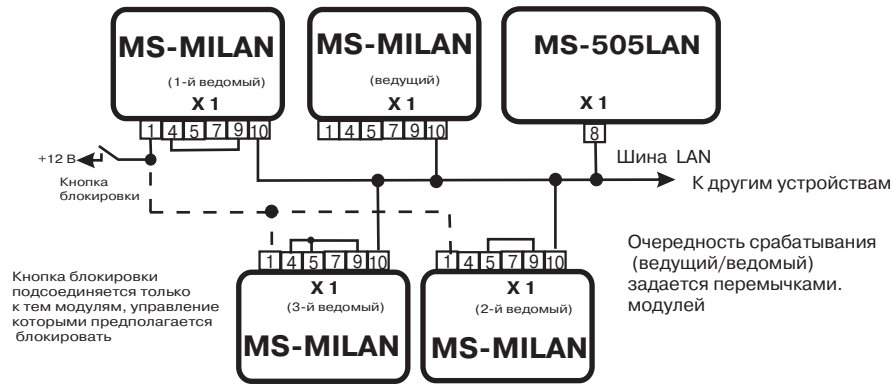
MS-MILAN
(1-й ведомый)
X 1
1 4 5 7 9 10

MS-MILAN
(ведущий)
X 1
1 4 5 7 9 10

MS-505LAN
X 1
8

+12 В
Кнопка блокировки

Шина LAN
К другим устройствам

1 4 5 7 9 10
X 1
(3-й ведомый)
MS-MILAN

1 4 5 7 9 10
X 1
(2-й ведомый)
MS-MILAN

Кнопка блокировки подсоединяется только к тем модулям, управление которыми предполагается блокировать

Очередность срабатывания (ведущий/ведомый) задается перемычками. модулей